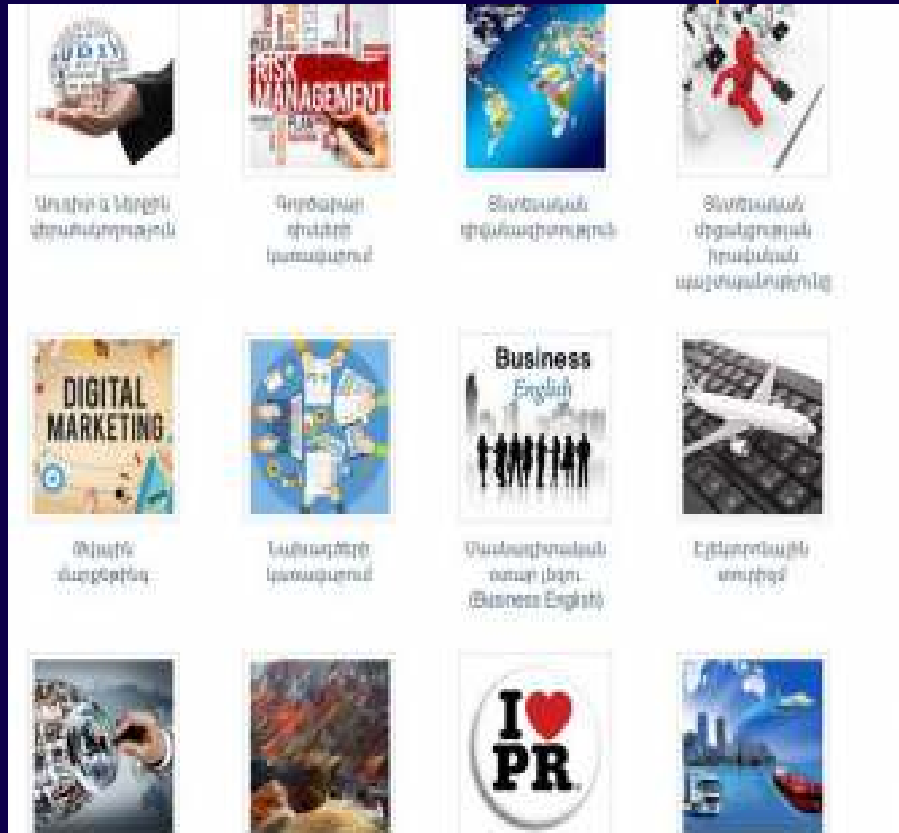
RISK MANAGEMENT

Առևտրի և ներդրումների ֆինանսավորում

Գործարար ռիսկերի կառավարում

Տնտեսական ֆինանսավորում

Տնտեսական միջազգային իրավական կարգավորում

DIGITAL MARKETING

Թվային մարքեթինգ

Նախագծերի կառավարում

Business English

Մասնագիտական անգլերեն (Business English)

Էլեկտրոնային տուրիզմ

I PR